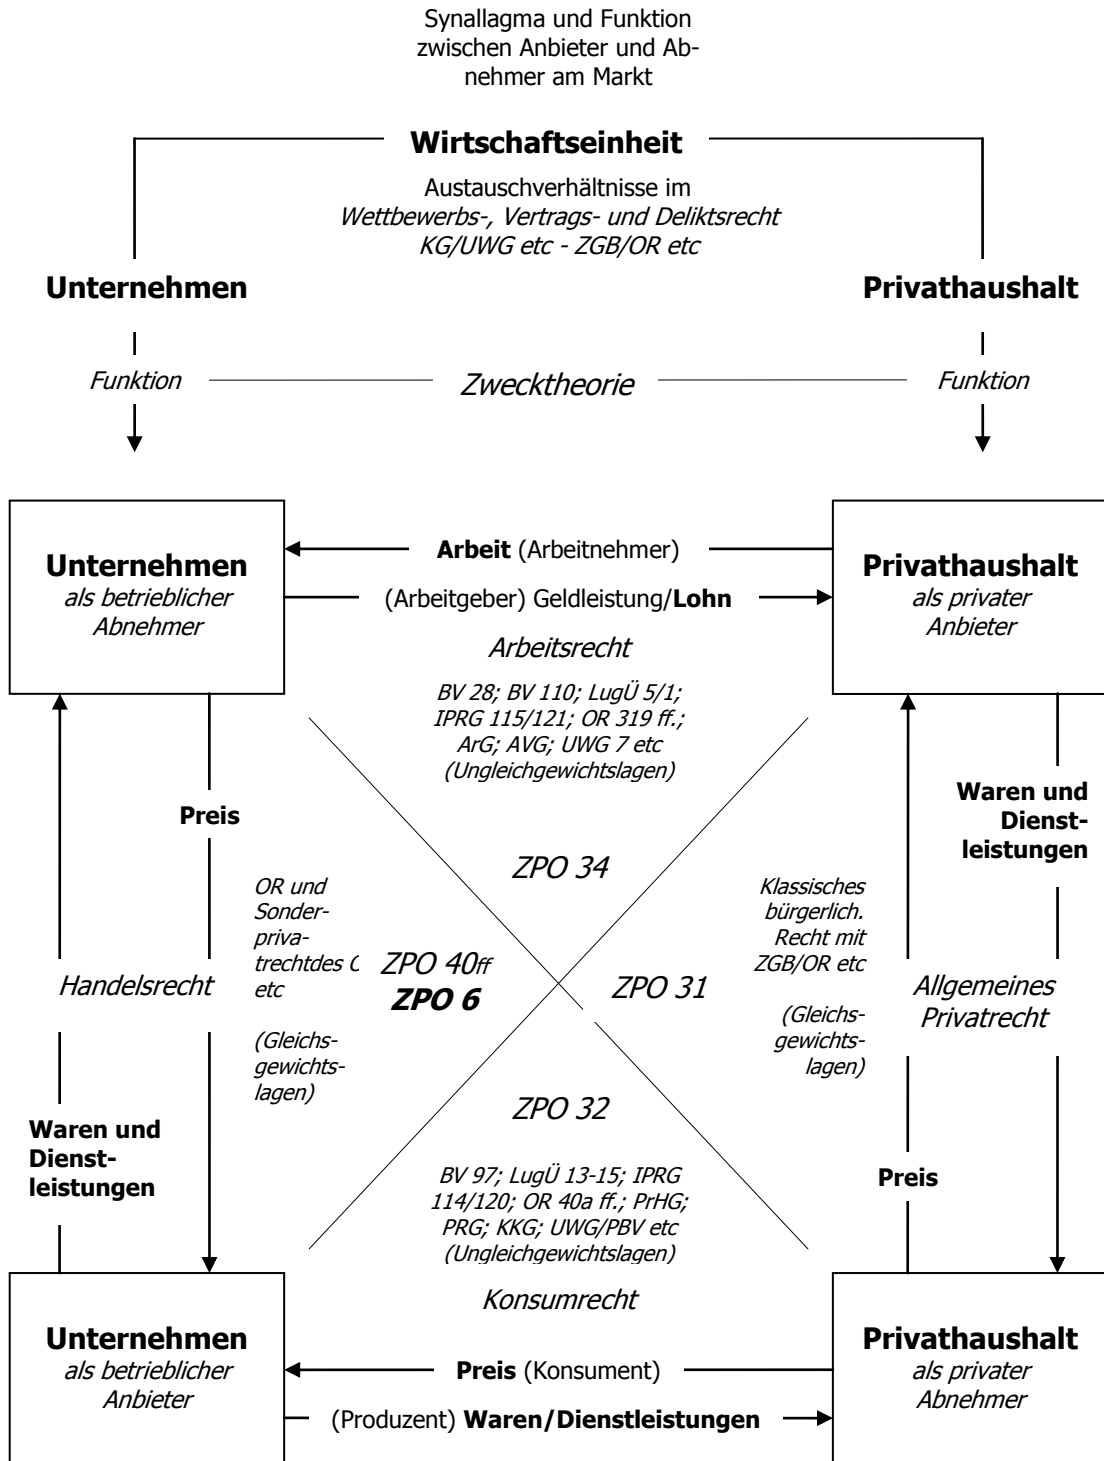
Synallagma und Funktion zwischen Anbieter und Abnehmer am Markt

**Wirtschaftseinheit**

Austauschverhältnisse im *Wettbewerbs-, Vertrags- und Deliktsrecht KG/UWG etc - ZGB/OR etc*

**Unternehmen**

**Privathaushalt**

*Funktion*

*Zwecktheorie*

*Funktion*

**Unternehmen** *als betrieblicher Abnehmer*

**Arbeit** (Arbeitnehmer)

(Arbeitgeber) Geldleistung/**Lohn**

**Privathaushalt** *als privater Anbieter*

*Arbeitsrecht*

*BV 28; BV 110; LugÜ 5/1; IPRG 115/121; OR 319 ff.; ArG; AVG; UWG 7 etc (Ungleichgewichtslagen)*

**Preis**

**Waren und Dienstleistungen**

*ZPO 34*

*OR und Sonderprivatrechtdes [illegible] etc*

*(Gleichsgewichtslagen)*

*Handelsrecht*

*ZPO 40ff*

***ZPO 6***

*ZPO 31*

*Klassisches bürgerlich. Recht mit ZGB/OR etc*

*(Gleichsgewichtslagen)*

*Allgemeines Privatrecht*

*ZPO 32*

**Waren und Dienstleistungen**

*BV 97; LugÜ 13-15; IPRG 114/120; OR 40a ff.; PrHG; PRG; KKG; UWG/PBV etc (Ungleichgewichtslagen)*

**Preis**

*Konsumrecht*

**Unternehmen** *als betrieblicher Anbieter*

**Preis** (Konsument)

(Produzent) **Waren/Dienstleistungen**

**Privathaushalt** *als privater Abnehmer*